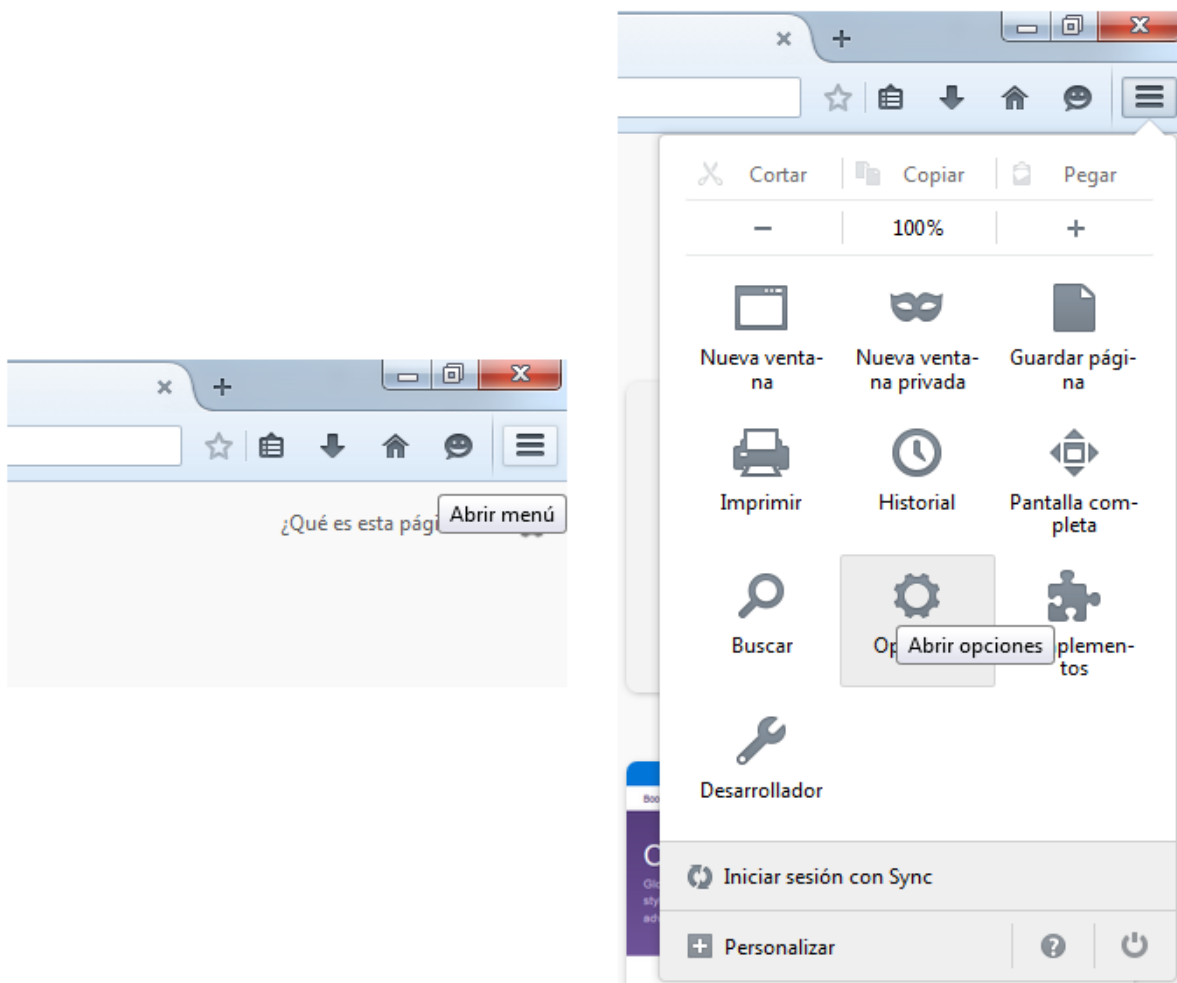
¿Qué es esta pági Abrir menú

Cortar Copiar Pegar

− 100% +

Nueva ventana

Nueva ventana privada

Guardar página

Imprimir

Historial

Pantalla completa

Buscar

Op Abrir opciones

plementos

Desarrollador

Iniciar sesión con Sync

Personalizar